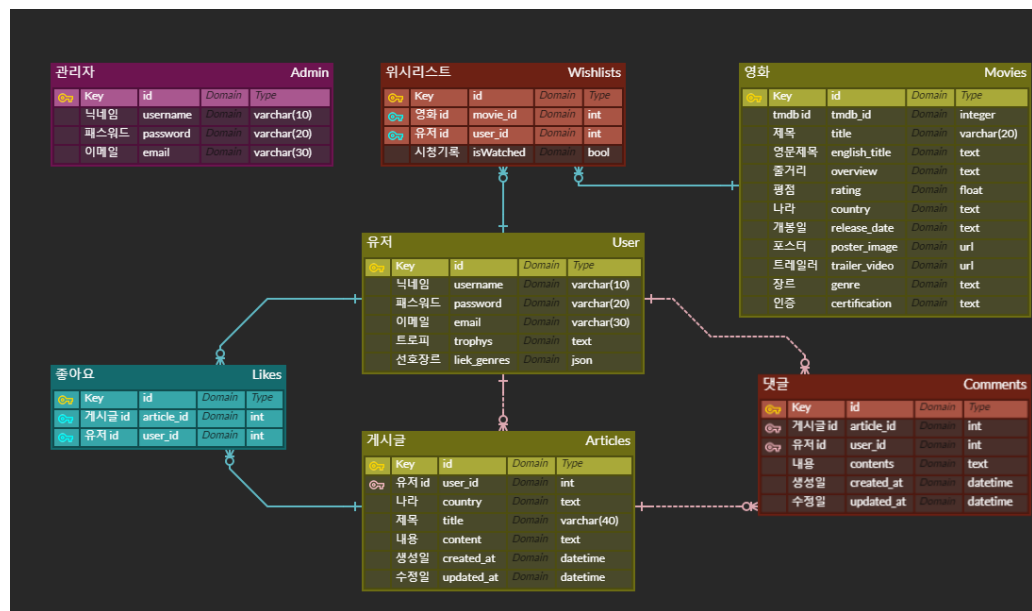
관리자 Admin

| Key | id | Domain | Type |
|---|---|---|---|
| 닉네임 | username | Domain | varchar(10) |
| 패스워드 | password | Domain | varchar(20) |
| 이메일 | email | Domain | varchar(30) |

위시리스트 Wishlists

| Key | id | Domain | Type |
|---|---|---|---|
| 영화 id | movie_id | Domain | int |
| 유저 id | user_id | Domain | int |
| 시청기록 | isWatched | Domain | bool |

영화 Movies

| Key | id | Domain | Type |
|---|---|---|---|
| tmdb id | tmdb_id | Domain | integer |
| 제목 | title | Domain | varchar(20) |
| 영문제목 | english_title | Domain | text |
| 줄거리 | overview | Domain | text |
| 평점 | rating | Domain | float |
| 나라 | country | Domain | text |
| 개봉일 | release_date | Domain | text |
| 포스터 | poster_image | Domain | url |
| 트레일러 | trailer_video | Domain | url |
| 장르 | genre | Domain | text |
| 인증 | certification | Domain | text |

유저 User

| Key | id | Domain | Type |
|---|---|---|---|
| 닉네임 | username | Domain | varchar(10) |
| 패스워드 | password | Domain | varchar(20) |
| 이메일 | email | Domain | varchar(30) |
| 트로피 | trophys | Domain | text |
| 선호장르 | liek_genres | Domain | json |

좋아요 Likes

| Key | id | Domain | Type |
|---|---|---|---|
| 게시글 id | article_id | Domain | int |
| 유저 id | user_id | Domain | int |

댓글 Comments

| Key | id | Domain | Type |
|---|---|---|---|
| 게시글 id | article_id | Domain | int |
| 유저 id | user_id | Domain | int |
| 내용 | contents | Domain | text |
| 생성일 | created_at | Domain | datetime |
| 수정일 | updated_at | Domain | datetime |

게시글 Articles

| Key | id | Domain | Type |
|---|---|---|---|
| 유저 id | user_id | Domain | int |
| 나라 | country | Domain | text |
| 제목 | title | Domain | varchar(40) |
| 내용 | content | Domain | text |
| 생성일 | created_at | Domain | datetime |
| 수정일 | updated_at | Domain | datetime |